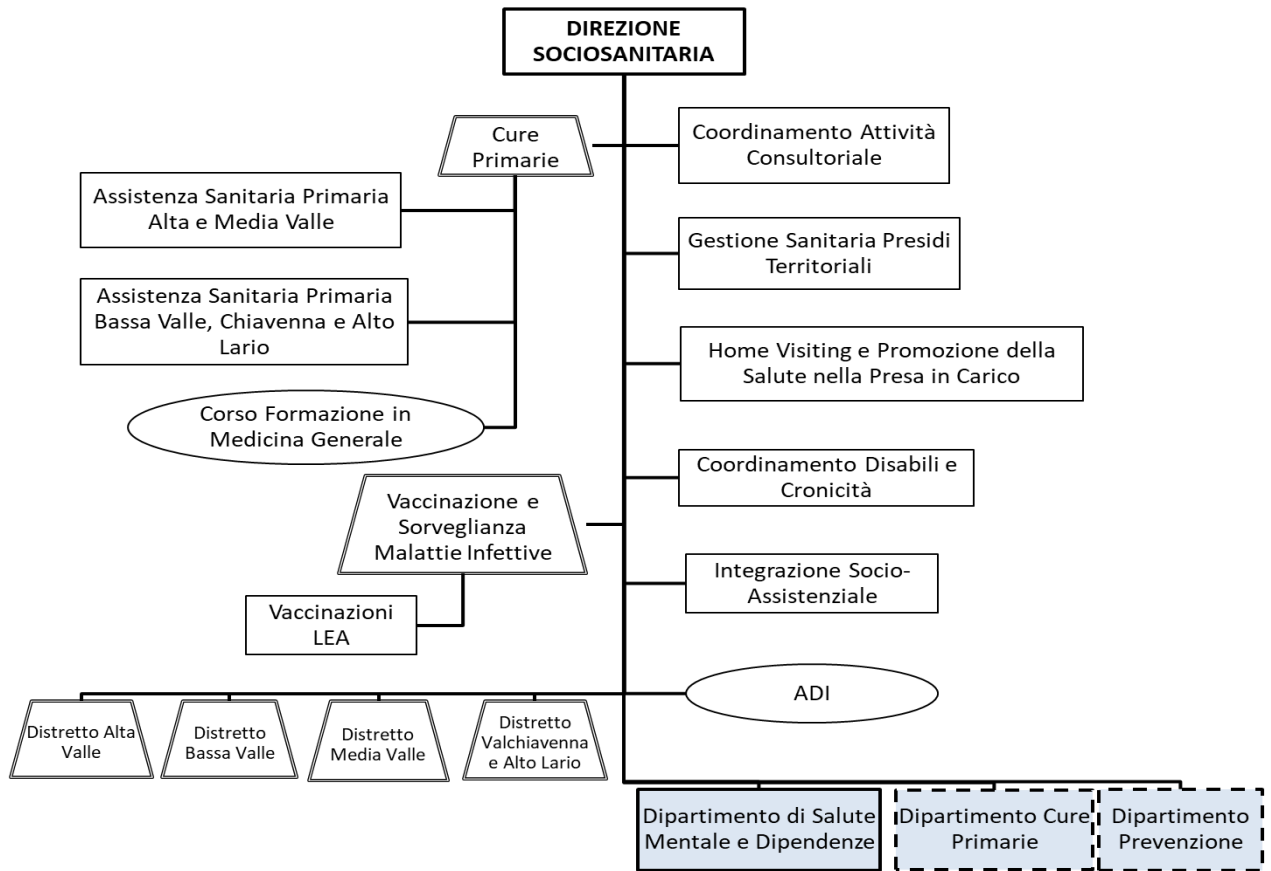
DIREZIONE SOCIOSANITARIA

Cure Primarie

Coordinamento Attività Consultoriale

Assistenza Sanitaria Primaria Alta e Media Valle

Gestione Sanitaria Presidi Territoriali

Assistenza Sanitaria Primaria Bassa Valle, Chiavenna e Alto Lario

Home Visiting e Promozione della Salute nella Presa in Carico

Corso Formazione in Medicina Generale

Coordinamento Disabili e Cronicità

Vaccinazione e Sorveglianza Malattie Infettive

Integrazione Socio-Assistenziale

Vaccinazioni LEA

ADI

Distretto Alta Valle

Distretto Bassa Valle

Distretto Media Valle

Distretto Valchiavenna e Alto Lario

Dipartimento di Salute Mentale e Dipendenze

Dipartimento Cure Primarie

Dipartimento Prevenzione